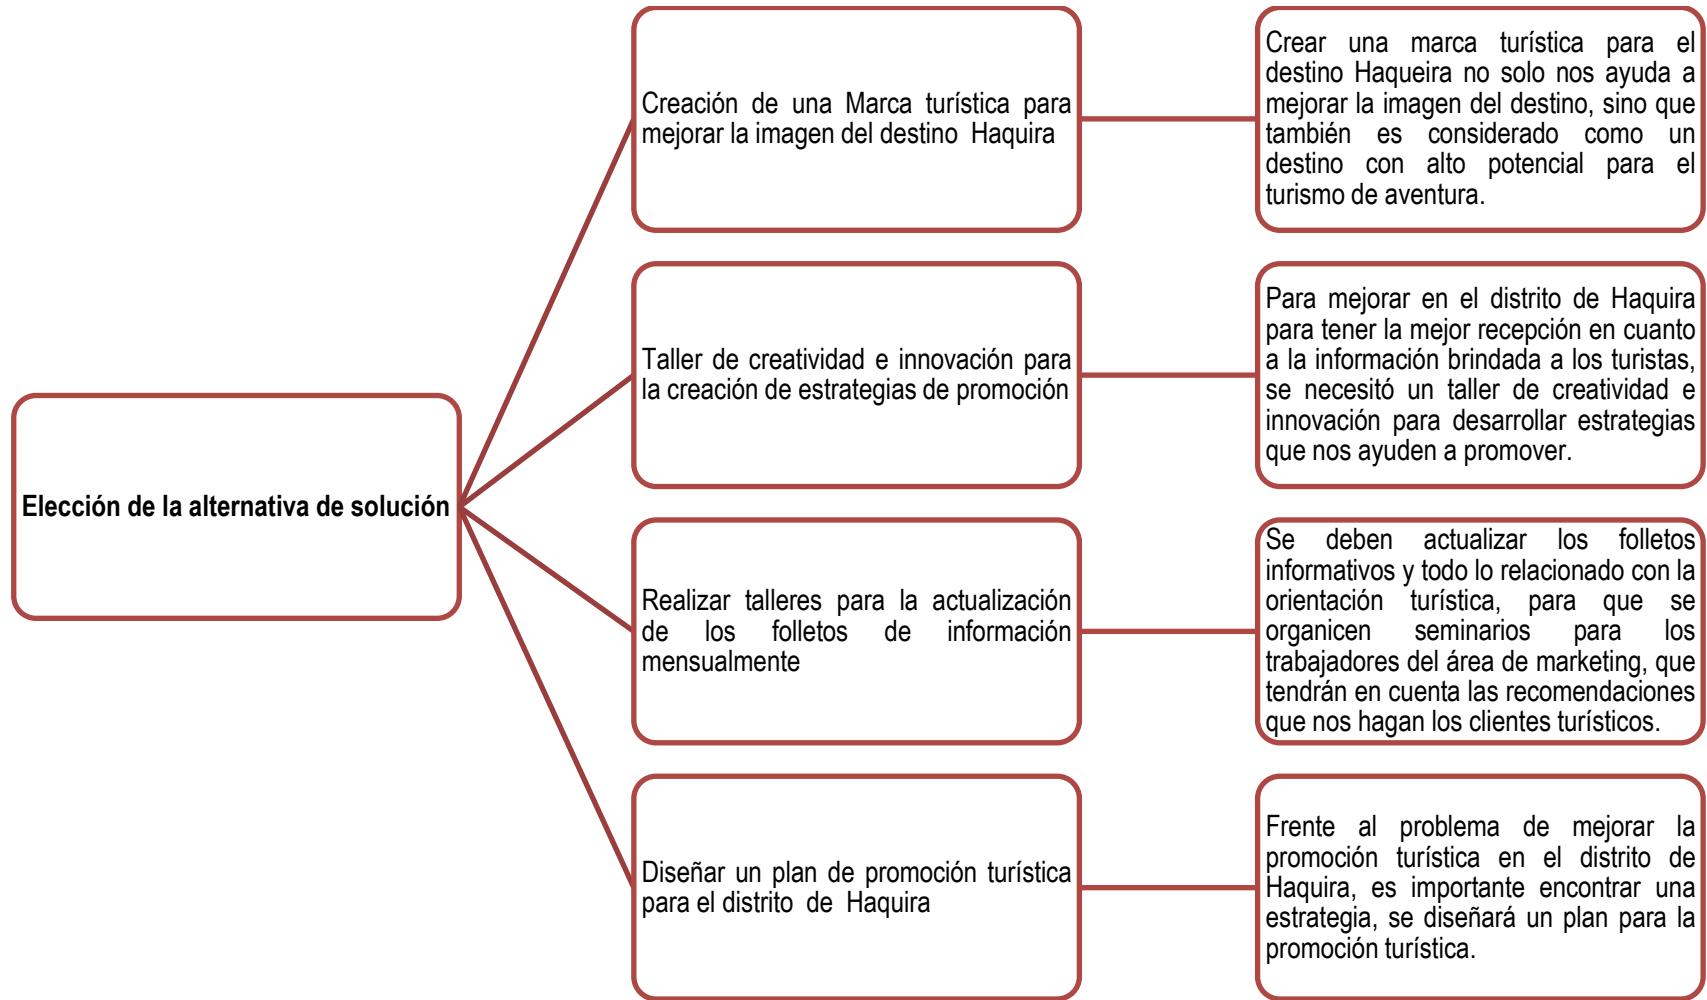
Elección de la alternativa de solución

Creación de una Marca turística para mejorar la imagen del destino Haquira

Crear una marca turística para el destino Haqueira no solo nos ayuda a mejorar la imagen del destino, sino que también es considerado como un destino con alto potencial para el turismo de aventura.

Taller de creatividad e innovación para la creación de estrategias de promoción

Para mejorar en el distrito de Haquira para tener la mejor recepción en cuanto a la información brindada a los turistas, se necesitó un taller de creatividad e innovación para desarrollar estrategias que nos ayuden a promover.

Realizar talleres para la actualización de los folletos de información mensualmente

Se deben actualizar los folletos informativos y todo lo relacionado con la orientación turística, para que se organicen seminarios para los trabajadores del área de marketing, que tendrán en cuenta las recomendaciones que nos hagan los clientes turísticos.

Diseñar un plan de promoción turística para el distrito de Haquira

Frente al problema de mejorar la promoción turística en el distrito de Haquira, es importante encontrar una estrategia, se diseñará un plan para la promoción turística.